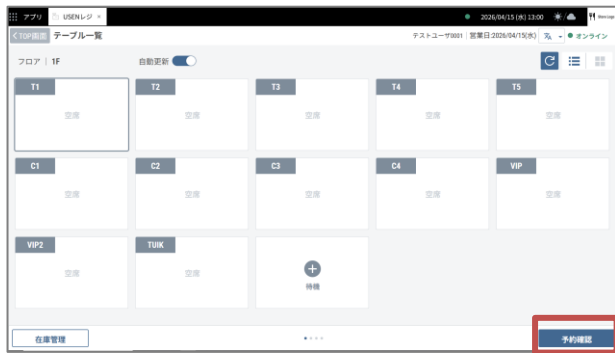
アプリ USENレジ ×

2026/04/15 (水) 13:00

<TOP画面 テーブル一覧

テストユーザ0001 | 営業日:2026/04/15(水) 文A ● オンライン

フロア | 1F

自動更新

T1
空席

T2
空席

T3
空席

T4
空席

T5
空席

C1
空席

C2
空席

C3
空席

C4
空席

VIP
空席

VIP2
空席

TUIK
空席

待機

在庫管理

予約確認